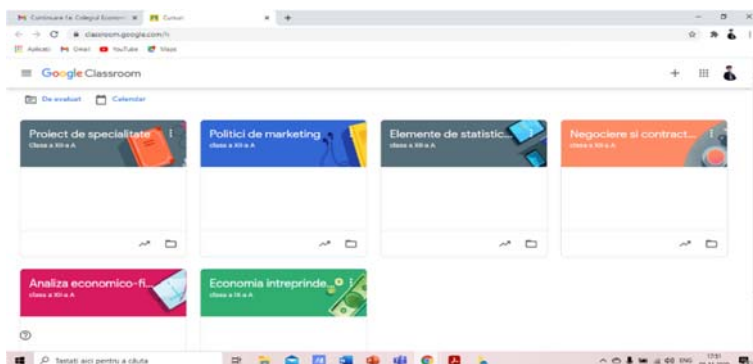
Continuare la Colegiul Econom ×
Cursuri ×
+
classroom.google.com/h
Aplicații Gmail YouTube Maps

Google Classroom

De evaluat
Calendar

Proiect de specialitate
clasa a XII-a A

Politici de marketing
clasa a XII-a A

Elemente de statistic...
clasa a XII-a A

Negociere si contract...
clasa a XII-a A

Analiza economico-fi...
clasa a XII-a A

Economia intreprinde...
clasa a IX-a A

Tastați aici pentru a căuta
ENG
17:51